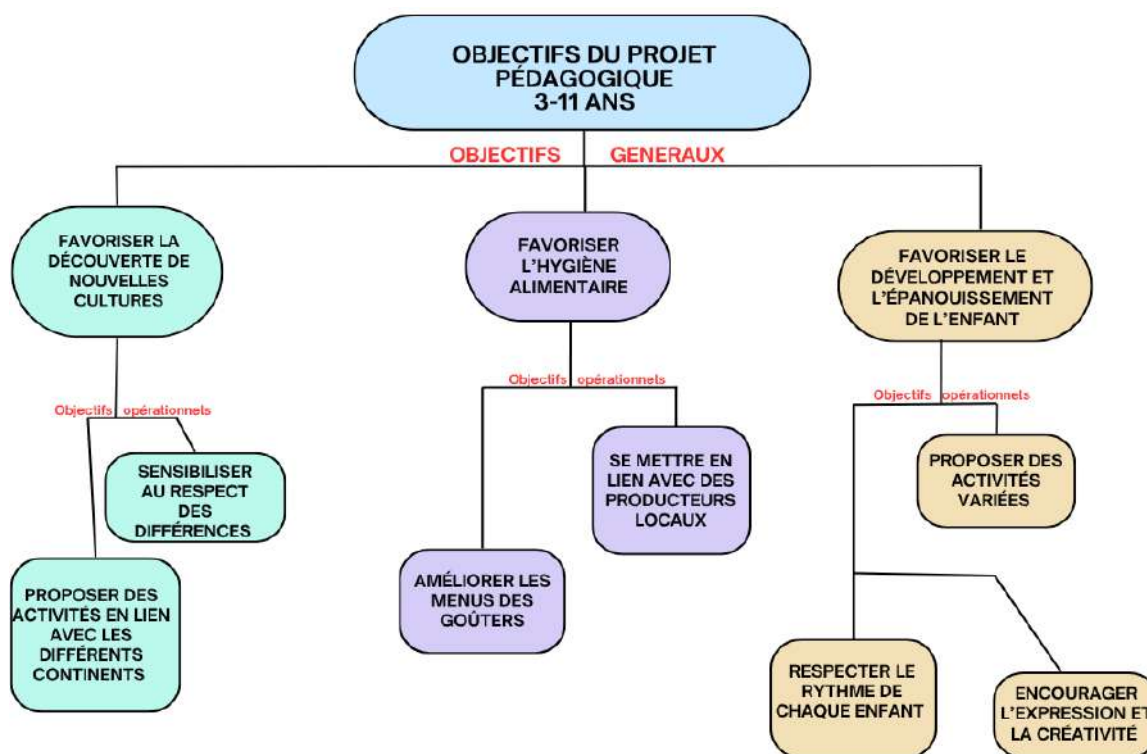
OBJECTIFS DU PROJET PÉDAGOGIQUE 3-11 ANS

OBJECTIFS GENERAUX

FAVORISER LA DÉCOUVERTE DE NOUVELLES CULTURES

Objectifs opérationnels

SENSIBILISER AU RESPECT DES DIFFÉRENCES

PROPOSER DES ACTIVITÉS EN LIEN AVEC LES DIFFÉRENTS CONTINENTS

FAVORISER L'HYGIÈNE ALIMENTAIRE

Objectifs opérationnels

SE METTRE EN LIEN AVEC DES PRODUCTEURS LOCAUX

AMÉLIORER LES MENUS DES GOÛTERS

FAVORISER LE DÉVELOPPEMENT ET L'ÉPANOUISSEMENT DE L'ENFANT

Objectifs opérationnels

PROPOSER DES ACTIVITÉS VARIÉES

RESPECTER LE RYTHME DE CHAQUE ENFANT

ENCOURAGER L'EXPRESSION ET LA CRÉATIVITÉ